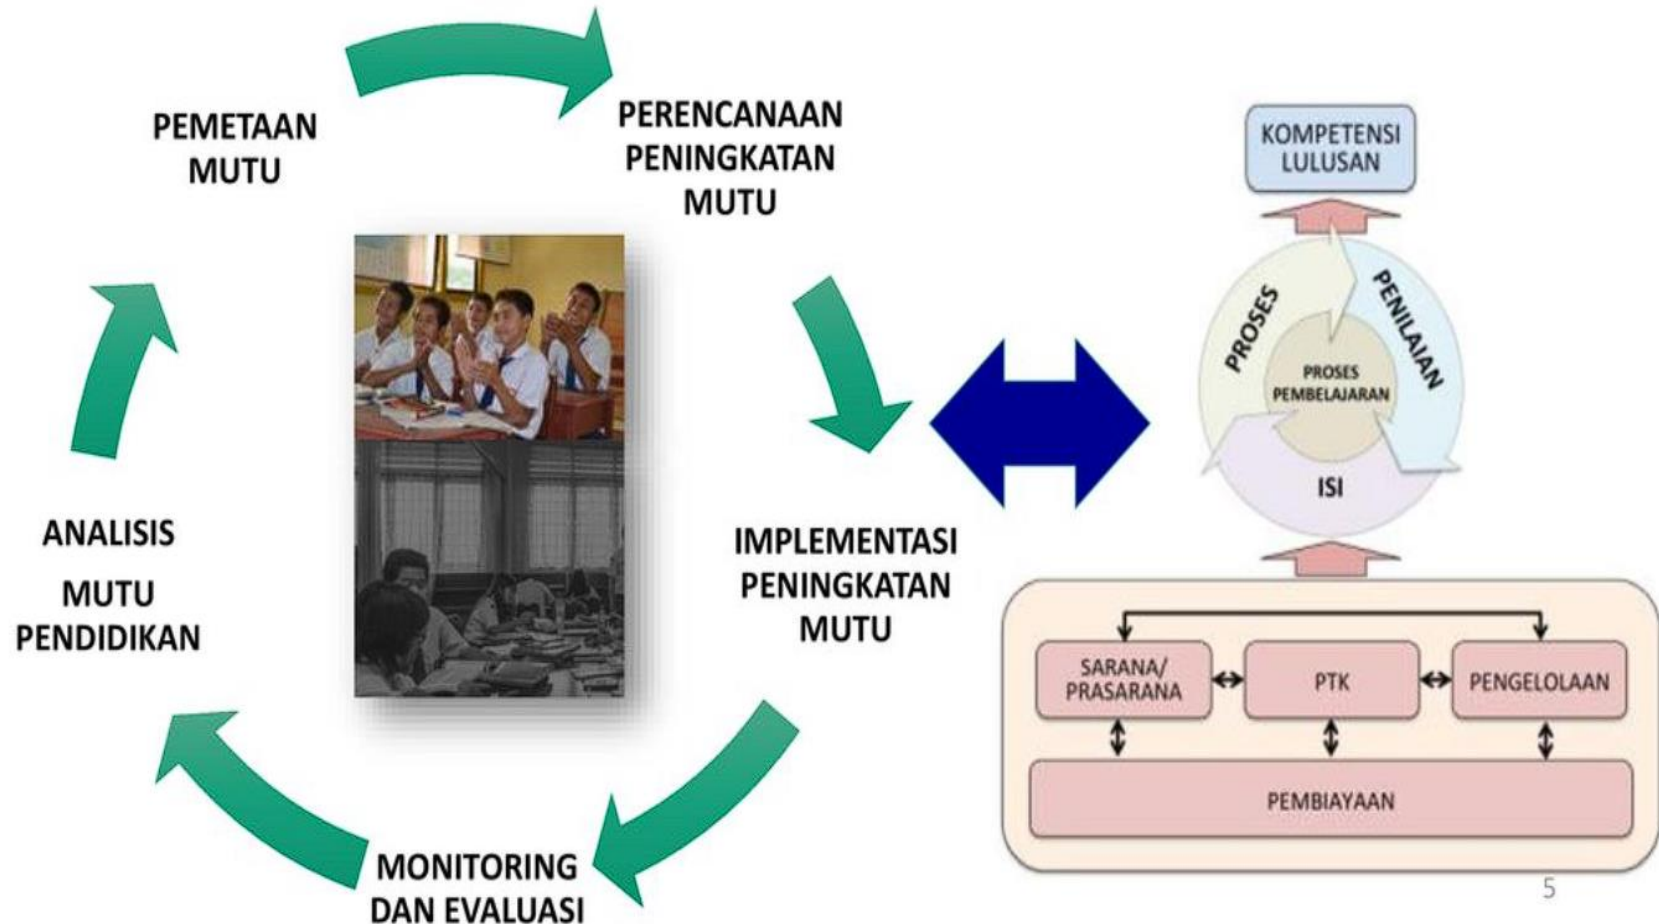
PEMETAAN MUTU

PERENCANAAN PENINGKATAN MUTU

IMPLEMENTASI PENINGKATAN MUTU

MONITORING DAN EVALUASI

ANALISIS

MUTU PENDIDIKAN

KOMPETENSI LULUSAN

PROSES

PENILAIAN

PROSES PEMBELAJARAN

ISI

SARANA/ PRASARANA

PTK

PENGELOLAAN

PEMBIAYAAN

5